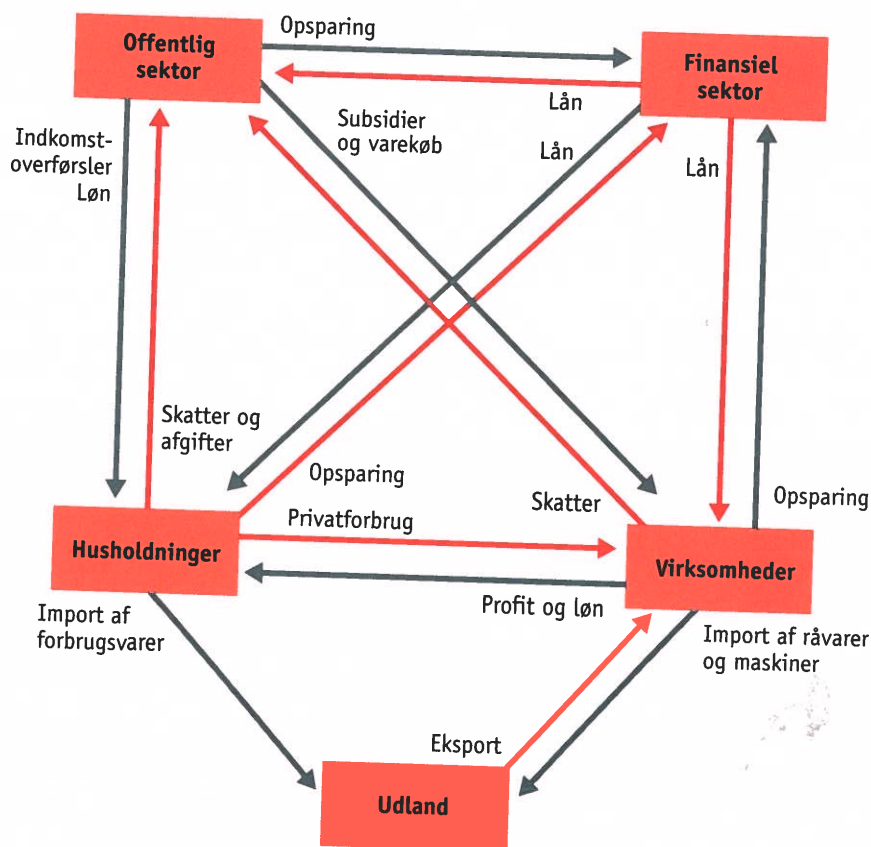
Offentlig sektor

Opsparing

Finansiel sektor

Lån

Subsidier og varekøb

Lån

Lån

Indkomstoverførsler Løn

Skatter og afgifter

Opsparing

Skatter

Opsparing

Husholdninger

Privatforbrug

Virksomheder

Profit og løn

Import af forbrugsvarer

Import af råvarer og maskiner

Eksport

Udland